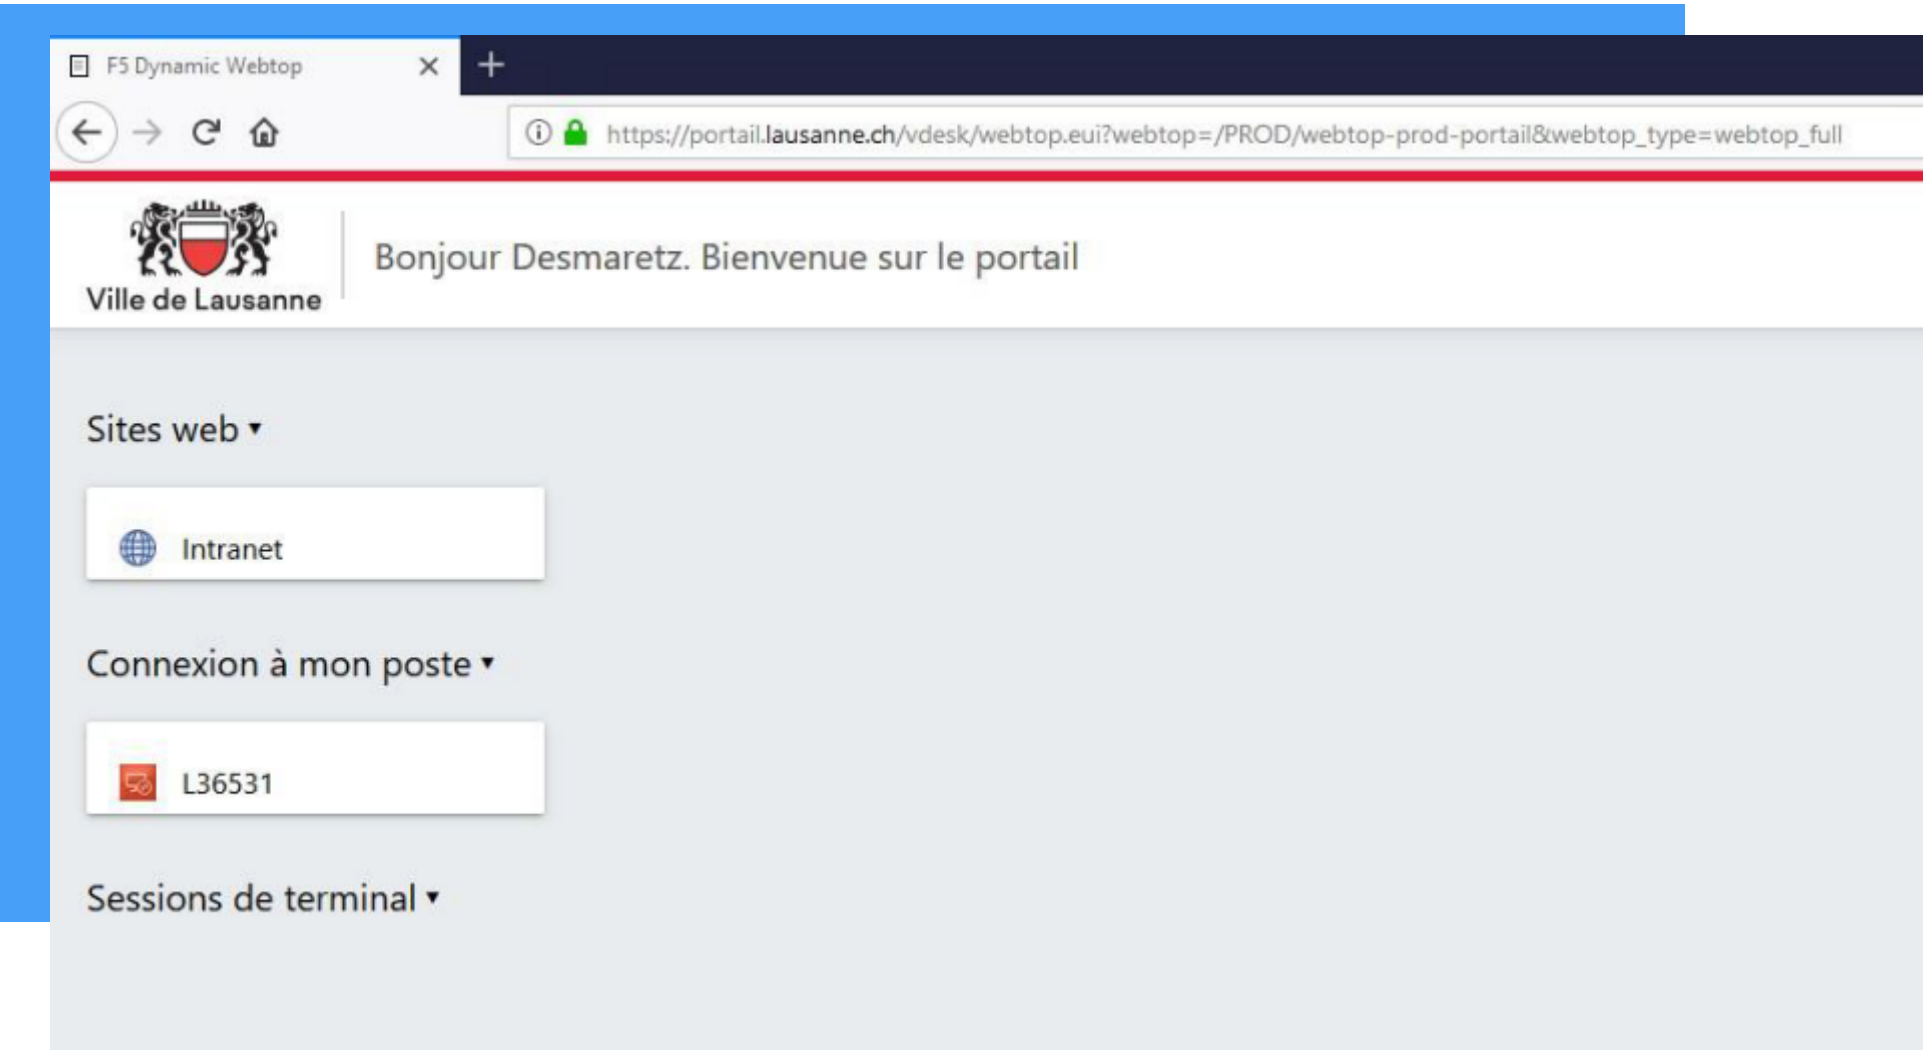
F5 Dynamic Webtop

https://portail.lausanne.ch/vdesk/webtop.eui?webtop=/PROD/webtop-prod-portail&webtop_type=webtop_full

Ville de Lausanne

Bonjour Desmaretz. Bienvenue sur le portail

Sites web ▾

Intranet

Connexion à mon poste ▾

L36531

Sessions de terminal ▾